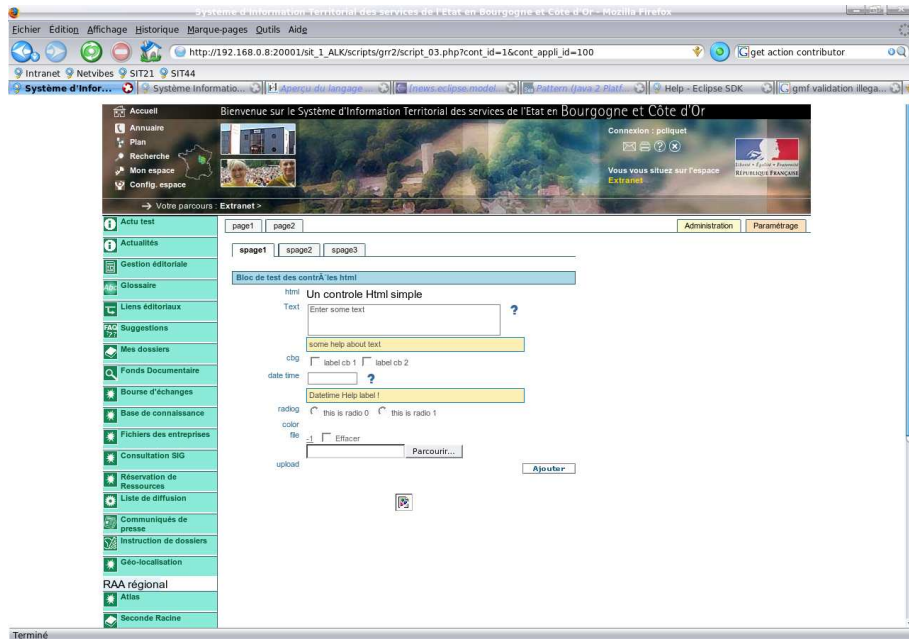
Système d'Information Territorial des services de l'Etat en Bourgogne et Côte d'Or - Mozilla Firefox

Fichier Édition Affichage Historique Marque-pages Outils Aide

http://192.168.0.8:20001/sit_1_ALK/scripts/grr2/script_03.php?cont_id=1&cont_appli_id=100

get action contributor

Intranet Netvibes SIT21 SIT44

Système d'Infor... Système Informatio... Aperçu du langage ... [news.eclipse.model... Pattern (Java 2 Platf... Help - Eclipse SDK gmf validation illega...

Accueil
Annuaire
Plan
Recherche
Mon espace
Config. espace

Bienvenue sur le Système d'Information Territorial des services de l'Etat en Bourgogne et Côte d'Or

Connexion : pcliquet

Vous vous situez sur l'espace Extranet

Liberté • Égalité • Fraternité
RÉPUBLIQUE FRANÇAISE

→ Votre parcours : Extranet >

Actu test
Actualités
Gestion éditoriale
Glossaire
Liens éditoriaux
Suggestions
Mes dossiers
Fonds Documentaire
Bourse d'échanges
Base de connaissance
Fichiers des entreprises
Consultation SIG
Réservation de Ressources
Liste de diffusion
Communiqués de presse
Instruction de dossiers
Géo-localisation
RAA régional
Atlas
Seconde Racine

page1 page2

Administration Paramétrage

spage1 spage2 spage3

Bloc de test des contrÃ´les html

html Un controle Html simple

Text Enter some text ?

some help about text

cbg label cb 1 label cb 2

date time ?

Datetime Help label !

radiog this is radio 0 this is radio 1

color

file -1 Effacer

Parcourir...

upload Ajouter

Terminé